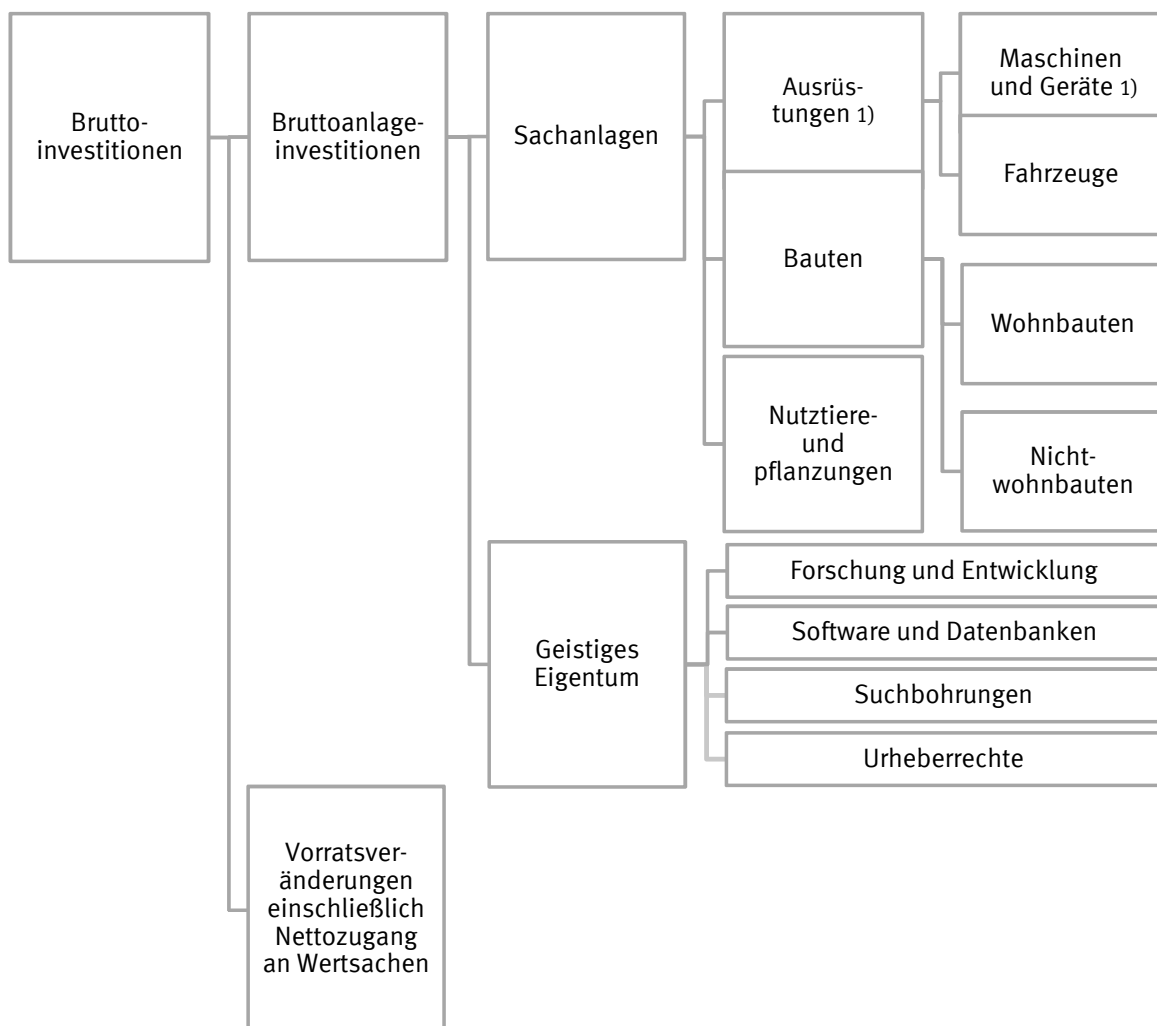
Bruttoinvestitionen

Bruttoanlageinvestitionen

Sachanlagen

Ausrüstungen 1)

Maschinen und Geräte 1)

Fahrzeuge

Bauten

Wohnbauten

Nichtwohnbauten

Nutztiere- und pflanzungen

Geistiges Eigentum

Forschung und Entwicklung

Software und Datenbanken

Suchbohrungen

Urheberrechte

Vorratsveränderungen einschließlich Nettozugang an Wertsachen